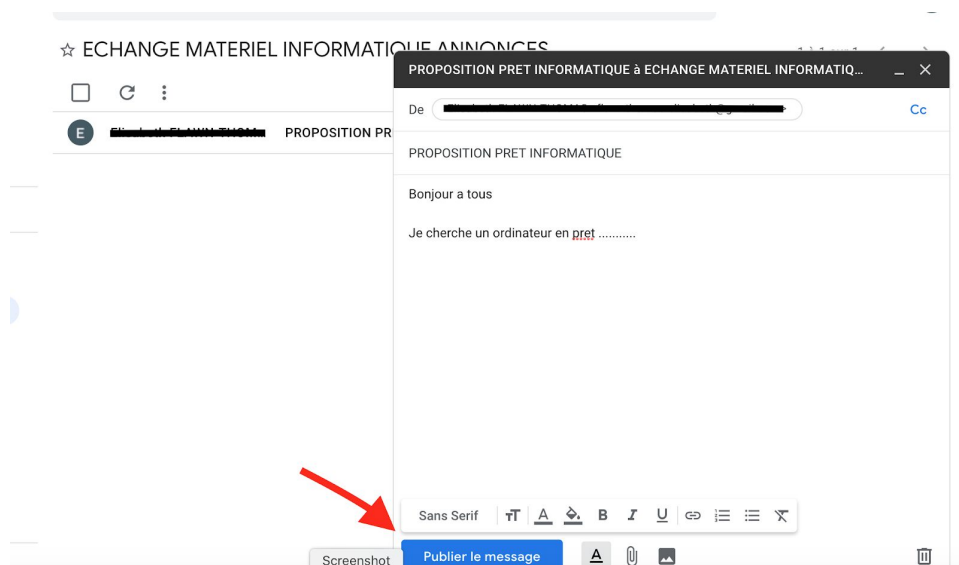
☆ ECHANGE MATERIEL INFORMATIQUE ANNONCES

E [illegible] PROPOSITION PR

PROPOSITION PRET INFORMATIQUE à ECHANGE MATERIEL INFORMATIQ...

De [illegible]

Cc

PROPOSITION PRET INFORMATIQUE

Bonjour a tous

Je cherche un ordinateur en pret ...........

Sans Serif

Publier le message

Screenshot